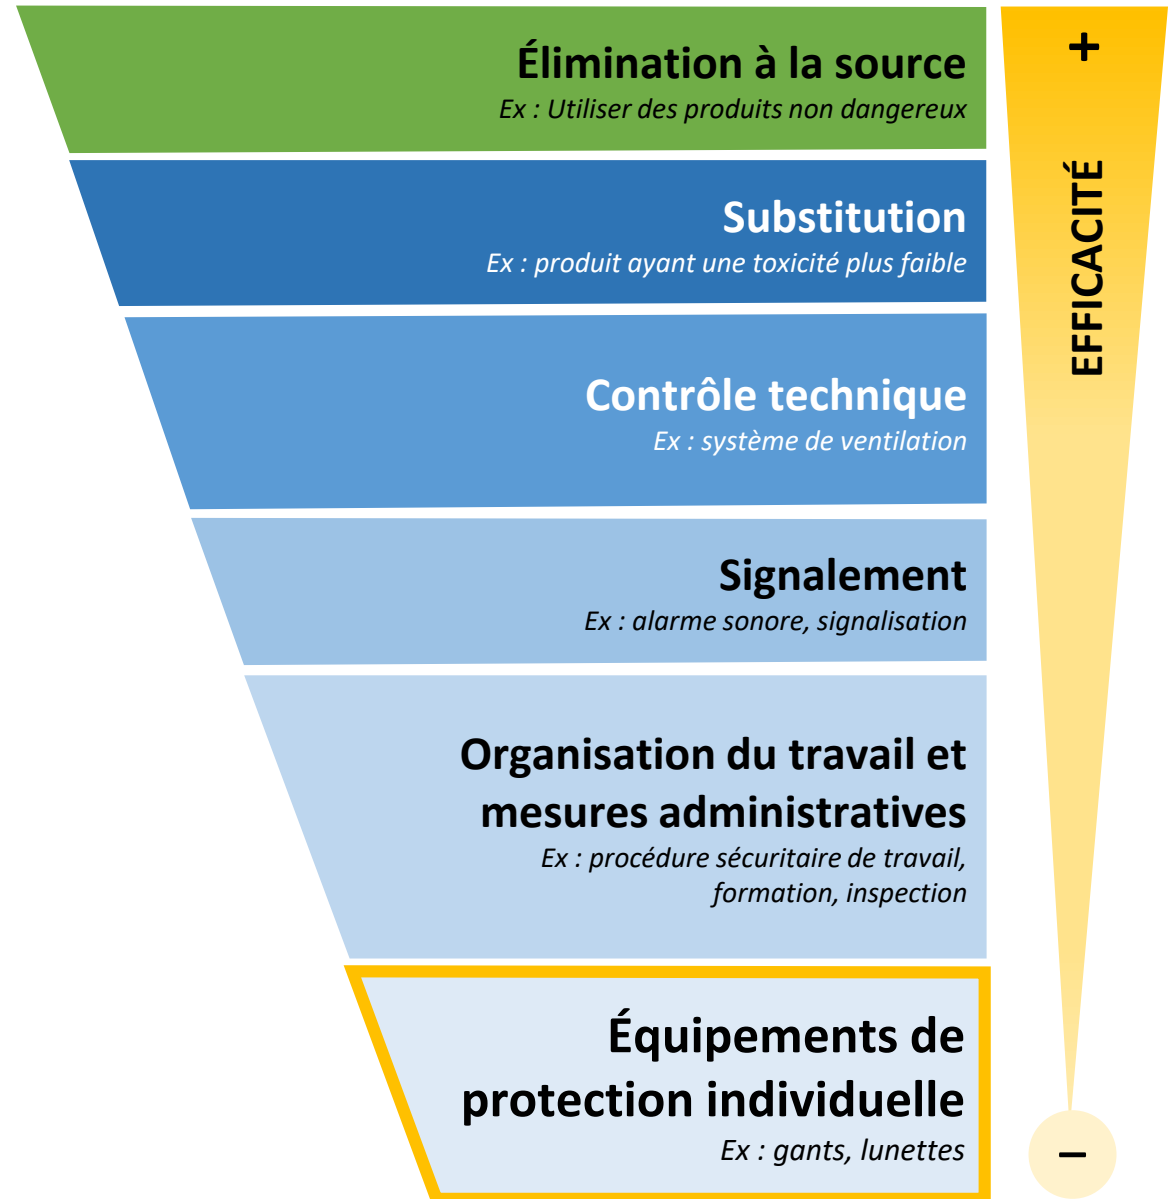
Élimination à la source
Ex : Utiliser des produits non dangereux

Substitution
Ex : produit ayant une toxicité plus faible

Contrôle technique
Ex : système de ventilation

Signalement
Ex : alarme sonore, signalisation

Organisation du travail et mesures administratives
Ex : procédure sécuritaire de travail, formation, inspection

Équipements de protection individuelle
Ex : gants, lunettes

+
EFFICACITÉ
–